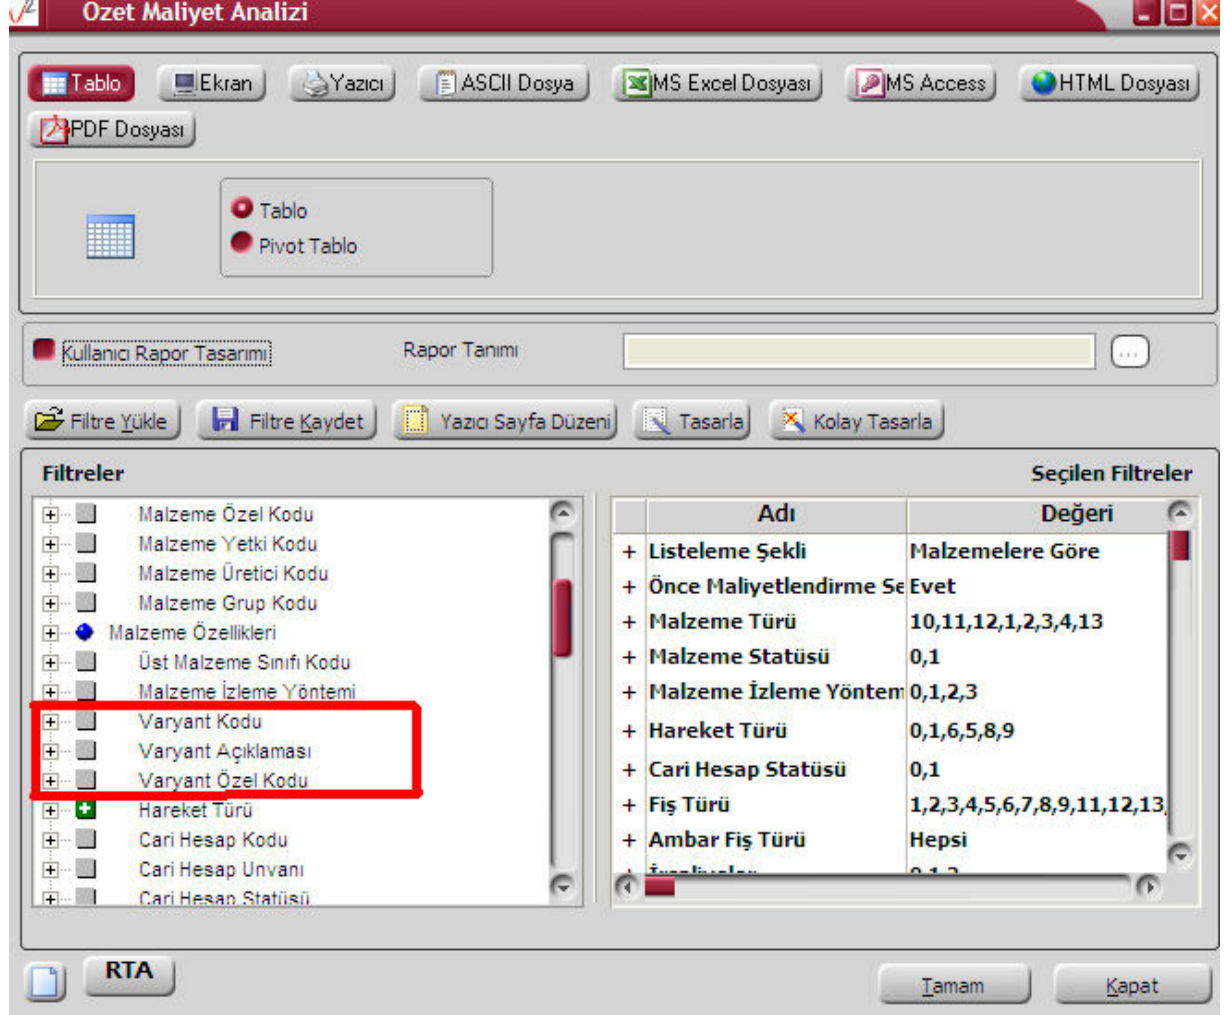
Özet Maliyet Analizi

Tablo | Ekran | Yazıcı | ASCII Dosya | MS Excel Dosyası | MS Access | HTML Dosyası | PDF Dosyası

Tablo
Pivot Tablo

Kullanıcı Rapor Tasarımı
Rapor Tanımı
...

Filtre Yükle | Filtre Kaydet | Yazıcı Sayfa Düzeni | Tasarla | Kolay Tasarla

Filtreler

Malzeme Özel Kodu
Malzeme Yetki Kodu
Malzeme Üretici Kodu
Malzeme Grup Kodu
Malzeme Özellikleri
Üst Malzeme Sınıfı Kodu
Malzeme İzleme Yöntemi
Varyant Kodu
Varyant Açıklaması
Varyant Özel Kodu
Hareket Türü
Cari Hesap Kodu
Cari Hesap Unvanı
Cari Hesap Statüsü

Seçilen Filtreler

| | Adı | Değeri |
|---|---|---|
| + | Listeleme Şekli | Malzemelere Göre |
| + | Önce Maliyetlendirme Se | Evet |
| + | Malzeme Türü | 10,11,12,1,2,3,4,13 |
| + | Malzeme Statüsü | 0,1 |
| + | Malzeme İzleme Yöntem | 0,1,2,3 |
| + | Hareket Türü | 0,1,6,5,8,9 |
| + | Cari Hesap Statüsü | 0,1 |
| + | Fiş Türü | 1,2,3,4,5,6,7,8,9,11,12,13, |
| + | Ambar Fiş Türü | Hepsi |
| + | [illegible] | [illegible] |

RTA
Tamam
Kapat